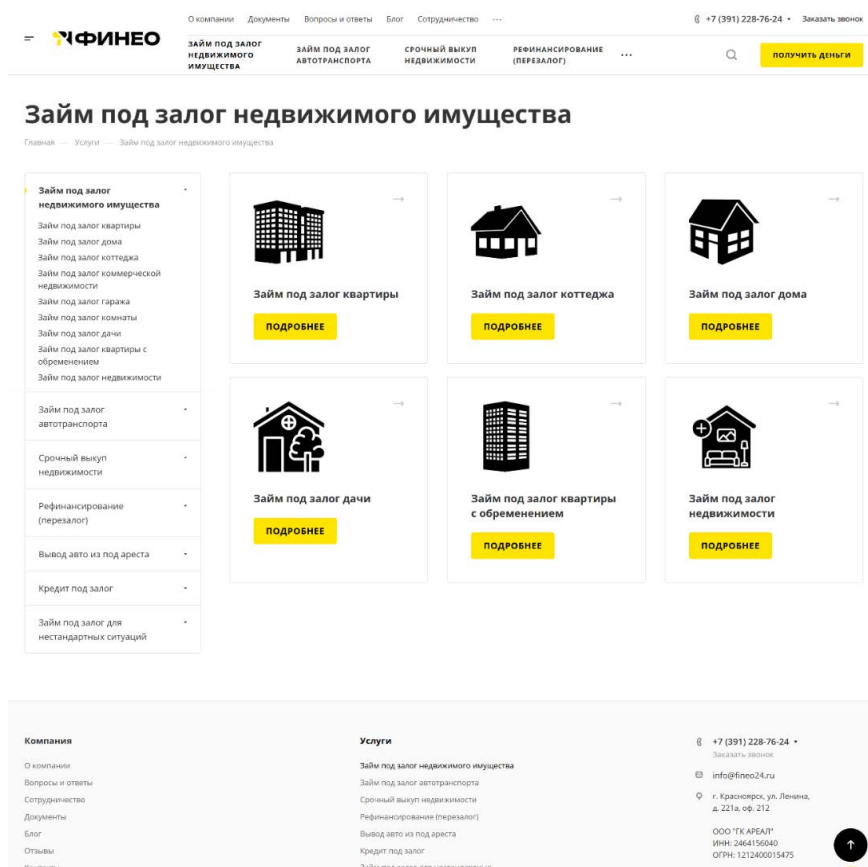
О компании Документы Вопросы и ответы Блог Сотрудничество ···

+7 (391) 228-76-24 • Заказать звонок

ФИНЕО

ЗАЙМ ПОД ЗАЛОГ НЕДВИЖИМОГО ИМУЩЕСТВА
ЗАЙМ ПОД ЗАЛОГ АВТОТРАНСПОРТА
СРОЧНЫЙ ВЫКУП НЕДВИЖИМОСТИ
РЕФИНАНСИРОВАНИЕ (ПЕРЕЗАЛОГ)
···

ПОЛУЧИТЬ ДЕНЬГИ

Займ под залог недвижимого имущества

Главная — Услуги — Займ под залог недвижимого имущества

Займ под залог недвижимого имущества
Займ под залог квартиры
Займ под залог дома
Займ под залог коттеджа
Займ под залог коммерческой недвижимости
Займ под залог гаража
Займ под залог комнаты
Займ под залог дачи
Займ под залог квартиры с обременением
Займ под залог недвижимости

Займ под залог автотранспорта
Срочный выкуп недвижимости
Рефинансирование (перезалог)
Вывод авто из под ареста
Кредит под залог
Займ под залог для нестандартных ситуаций

Займ под залог квартиры
ПОДРОБНЕЕ

Займ под залог коттеджа
ПОДРОБНЕЕ

Займ под залог дома
ПОДРОБНЕЕ

Займ под залог дачи
ПОДРОБНЕЕ

Займ под залог квартиры с обременением
ПОДРОБНЕЕ

Займ под залог недвижимости
ПОДРОБНЕЕ

Компания
О компании
Вопросы и ответы
Сотрудничество
Документы
Блог
Отзывы
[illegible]

Услуги
Займ под залог недвижимого имущества
Займ под залог автотранспорта
Срочный выкуп недвижимости
Рефинансирование (перезалог)
Вывод авто из под ареста
Кредит под залог
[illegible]

+7 (391) 228-76-24 •
Заказать звонок
info@fineo24.ru
г. Красноярск, ул. Ленина, д. 221а, оф. 212
ООО "ГК АРЕАЛ"
ИНН: 2464156040
ОГРН: 1212400015475